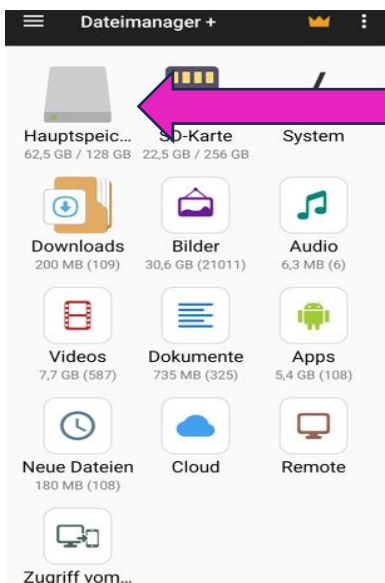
Dateimanager +

Hauptspeic...
62,5 GB / 128 GB

SD-Karte
22,5 GB / 256 GB

System

Downloads
200 MB (109)

Bilder
30,6 GB (21011)

Audio
6,3 MB (6)

Videos
7,7 GB (587)

Dokumente
735 MB (325)

Apps
5,4 GB (108)

Neue Dateien
180 MB (108)

Cloud

Remote

Zugriff vom...